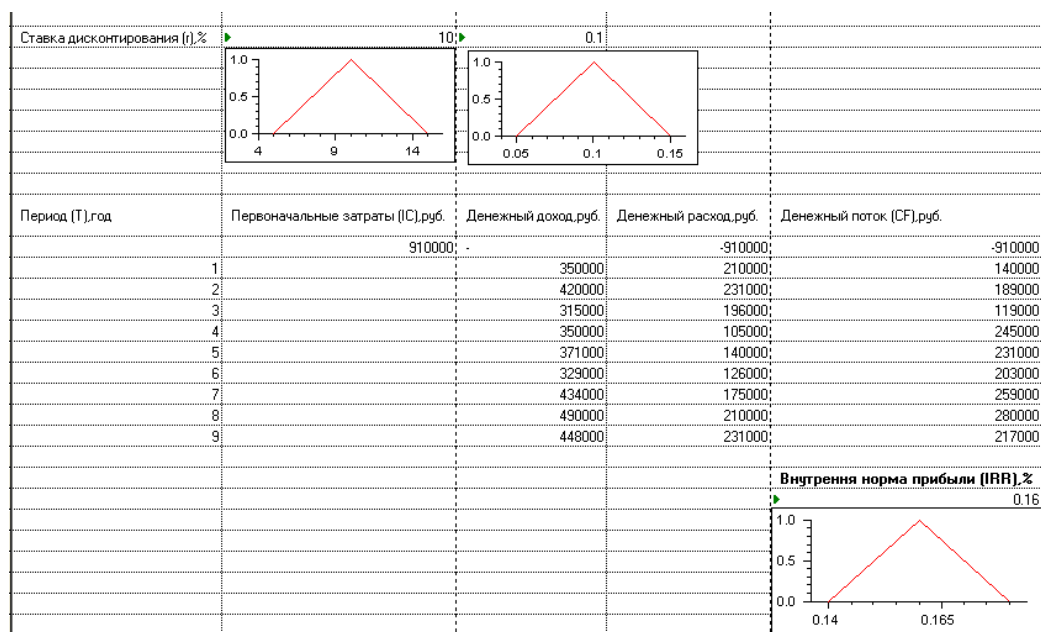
| Ставка дисконтирования (r),% | 10 | 0.1 | | |
|---|---|---|---|---|

1.0
0.5
0.0
4 9 14

1.0
0.5
0.0
0.05 0.1 0.15

| Период (T),год | Первоначальные затраты (IC),руб. | Денежный доход,руб. | Денежный расход,руб. | Денежный поток (CF),руб. |
|---|---|---|---|---|
| | 910000 | - | -910000 | -910000 |
| 1 | | 350000 | 210000 | 140000 |
| 2 | | 420000 | 231000 | 189000 |
| 3 | | 315000 | 196000 | 119000 |
| 4 | | 350000 | 105000 | 245000 |
| 5 | | 371000 | 140000 | 231000 |
| 6 | | 329000 | 126000 | 203000 |
| 7 | | 434000 | 175000 | 259000 |
| 8 | | 490000 | 210000 | 280000 |
| 9 | | 448000 | 231000 | 217000 |

**Внутренняя норма прибыли (IRR),%**
0.16

1.0
0.5
0.0
0.14 0.165